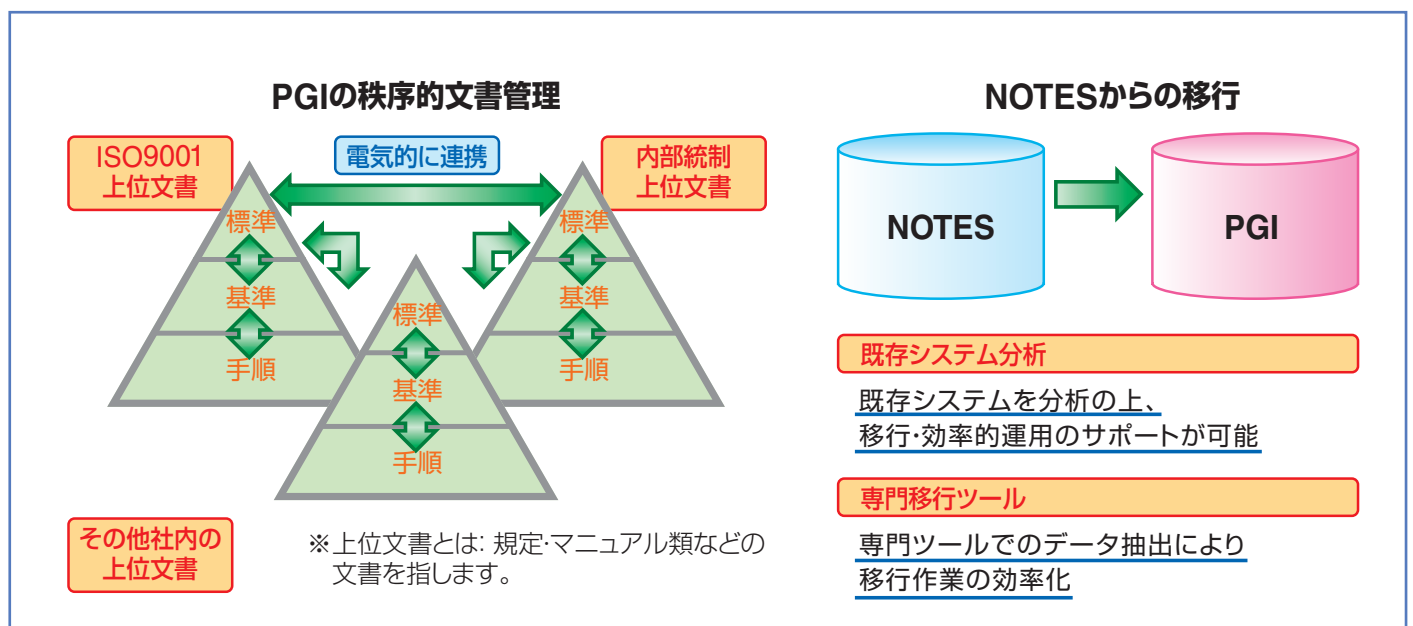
PGIの秩序的文書管理

ISO9001
上位文書

電気的に連携

内部統制
上位文書

標準
基準
手順

標準
基準
手順

標準
基準
手順

その他社内の
上位文書

※上位文書とは: 規定･マニュアル類などの文書を指します。

NOTESからの移行

NOTES

PGI

既存システム分析

既存システムを分析の上、
移行･効率的運用のサポートが可能

専門移行ツール

専門ツールでのデータ抽出により
移行作業の効率化